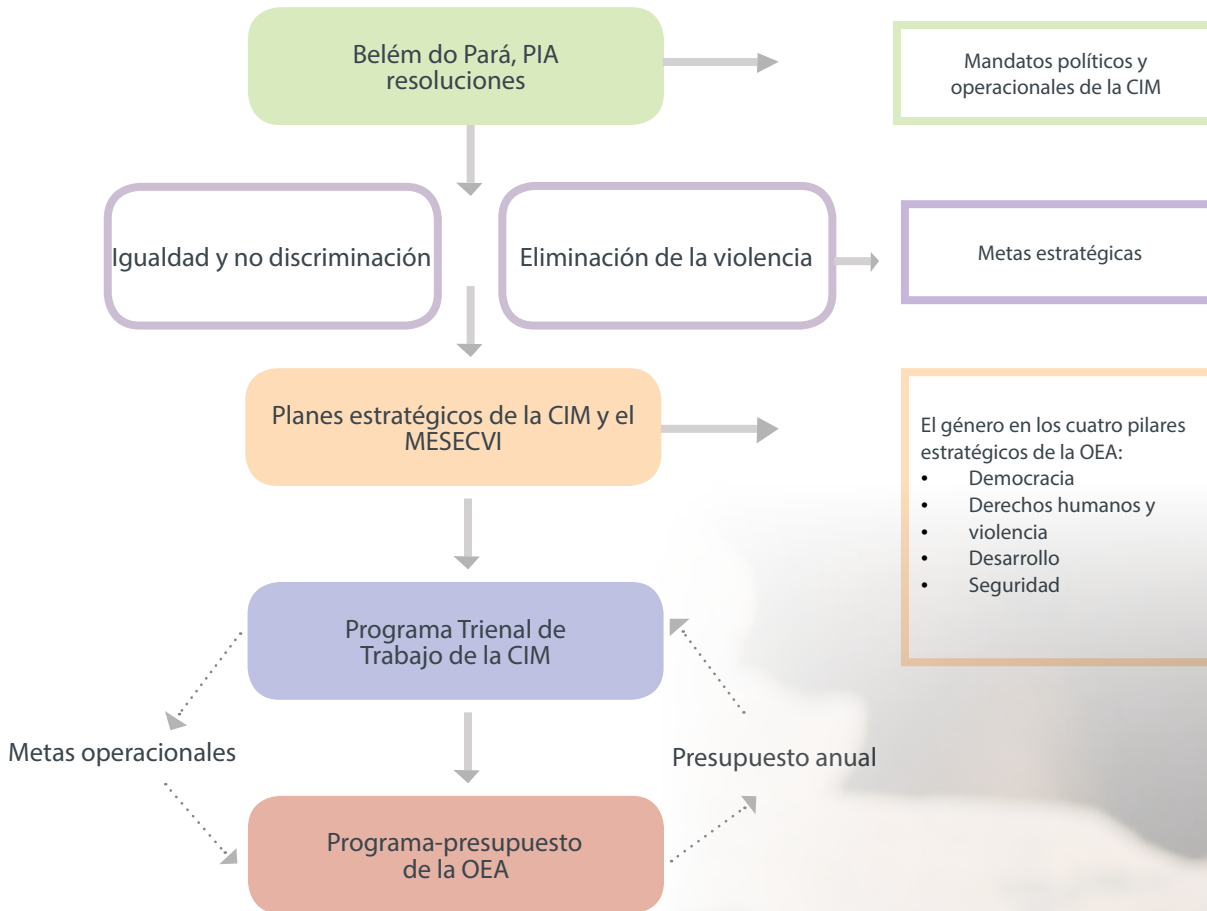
Belém do Pará, PIA resoluciones

Mandatos políticos y operacionales de la CIM

Igualdad y no discriminación

Eliminación de la violencia

Metas estratégicas

Planes estratégicos de la CIM y el MESECVI

El género en los cuatro pilares estratégicos de la OEA:
- Democracia
- Derechos humanos y
- violencia
- Desarrollo
- Seguridad

Programa Trienal de Trabajo de la CIM

Metas operacionales

Presupuesto anual

Programa-presupuesto de la OEA